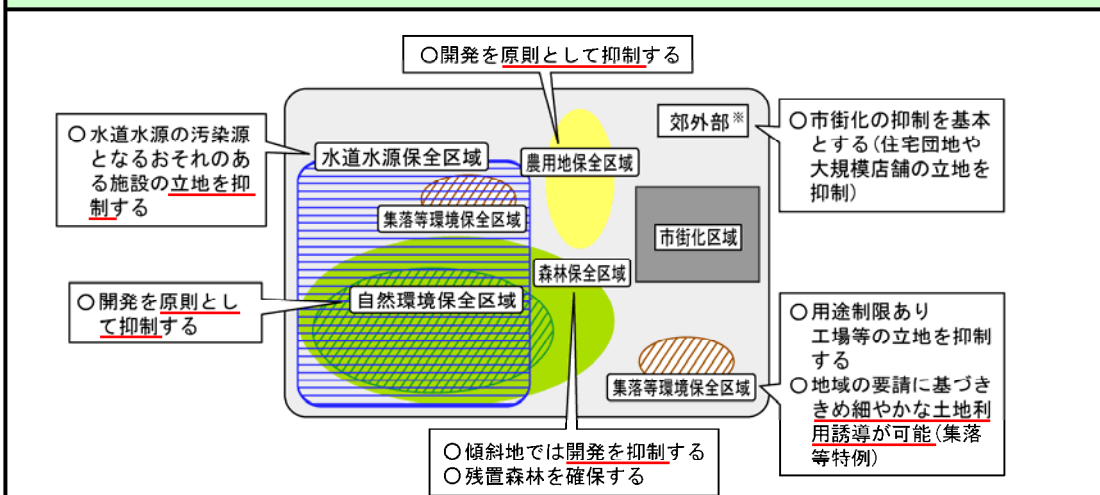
○開発を原則として抑制する

○水道水源の汚染源となるおそれのある施設の立地を抑制する

水道水源保全区域

農用地保全区域

郊外部※

○市街化の抑制を基本とする（住宅団地や大規模店舗の立地を抑制）

集落等環境保全区域

市街化区域

森林保全区域

○開発を原則として抑制する

自然環境保全区域

○用途制限あり
工場等の立地を抑制する
○地域の要請に基づききめ細やかな土地利用誘導が可能（集落等特例）

集落等環境保全区域

○傾斜地では開発を抑制する
○残置森林を確保する